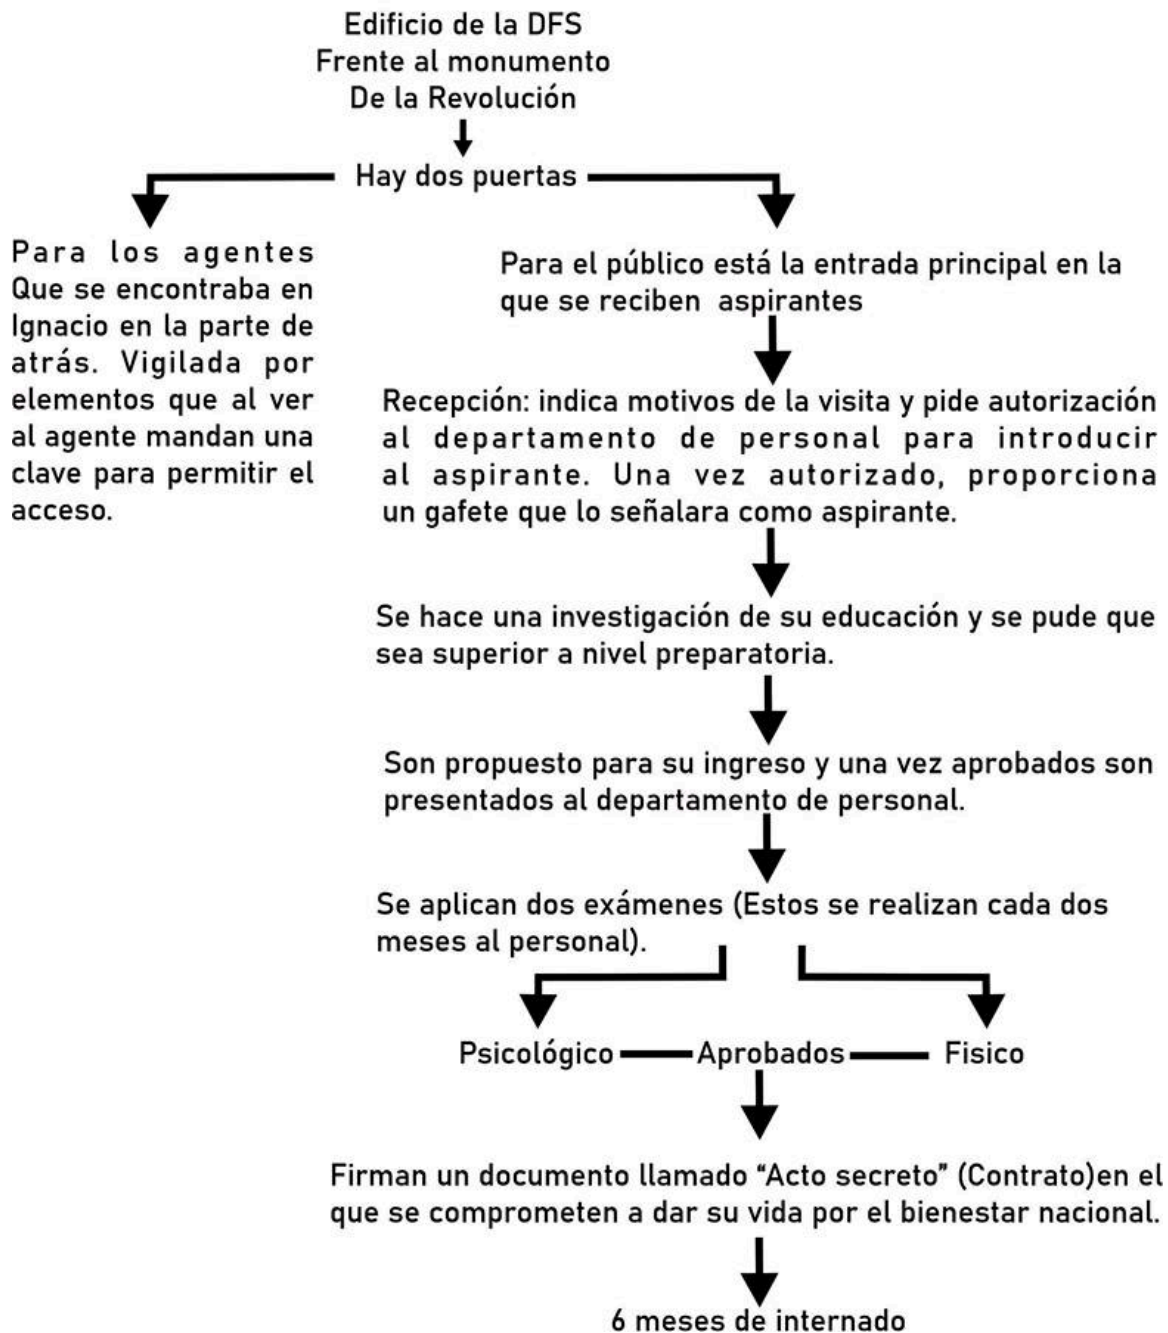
Edificio de la DFS
Frente al monumento
De la Revolución

Hay dos puertas

Para los agentes Que se encontraba en Ignacio en la parte de atrás. Vigilada por elementos que al ver al agente mandan una clave para permitir el acceso.

Para el público está la entrada principal en la que se reciben aspirantes

Recepción: indica motivos de la visita y pide autorización al departamento de personal para introducir al aspirante. Una vez autorizado, proporciona un gafete que lo señalara como aspirante.

Se hace una investigación de su educación y se pude que sea superior a nivel preparatoria.

Son propuesto para su ingreso y una vez aprobados son presentados al departamento de personal.

Se aplican dos exámenes (Estos se realizan cada dos meses al personal).

Psicológico Aprobados Fisico

Firman un documento llamado "Acto secreto" (Contrato)en el que se comprometen a dar su vida por el bienestar nacional.

6 meses de internado